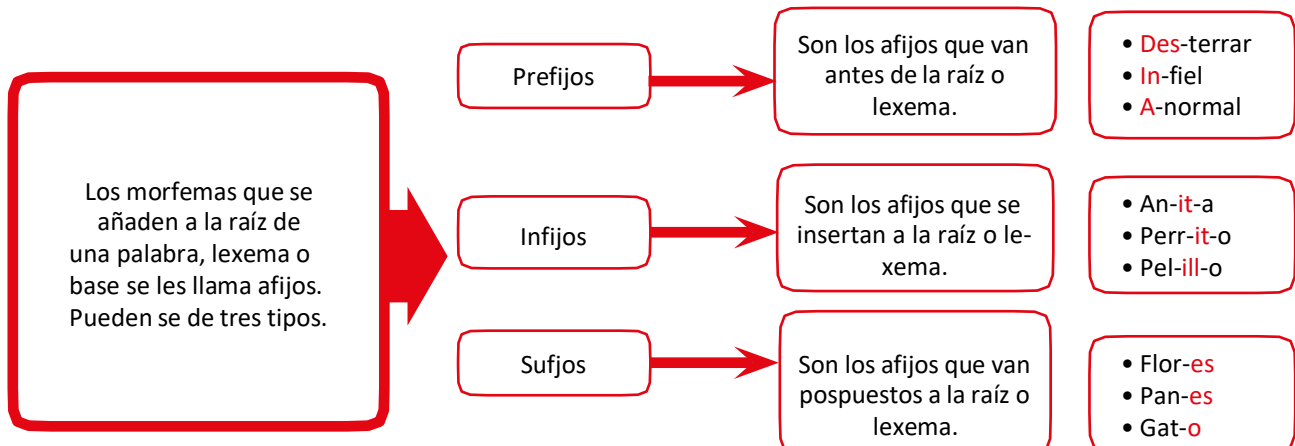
Los morfemas que se añaden a la raíz de una palabra, lexema o base se les llama afijos. Pueden se de tres tipos.

Prefijos

Son los afijos que van antes de la raíz o lexema.

• Des-terrar
• In-fiel
• A-normal

Infijos

Son los afijos que se insertan a la raíz o lexema.

• An-it-a
• Perr-it-o
• Pel-ill-o

Sufjos

Son los afijos que van pospuestos a la raíz o lexema.

• Flor-es
• Pan-es
• Gat-o